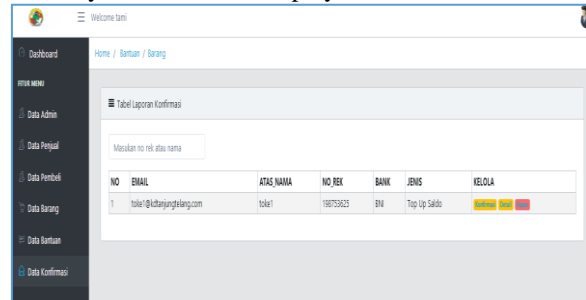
Welcome tami

Dashboard

FITUR MENU

Data Admin

Data Penjual

Data Pembeli

Data Barang

Data Bantuan

Data Konfirmasi

Home / Bantuan / Barang

Tabel Laporan Konfirmasi

Masukan no rek atau nama

| NO | EMAIL | ATAS_NAMA | NO_REK | BANK | JENIS | KELOLA |
|---|---|---|---|---|---|---|
| 1 | toke1@kdtanjungtelang.com | toke1 | 186753625 | BNI | Top Up Saldo | Konfirmasi Detail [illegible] |